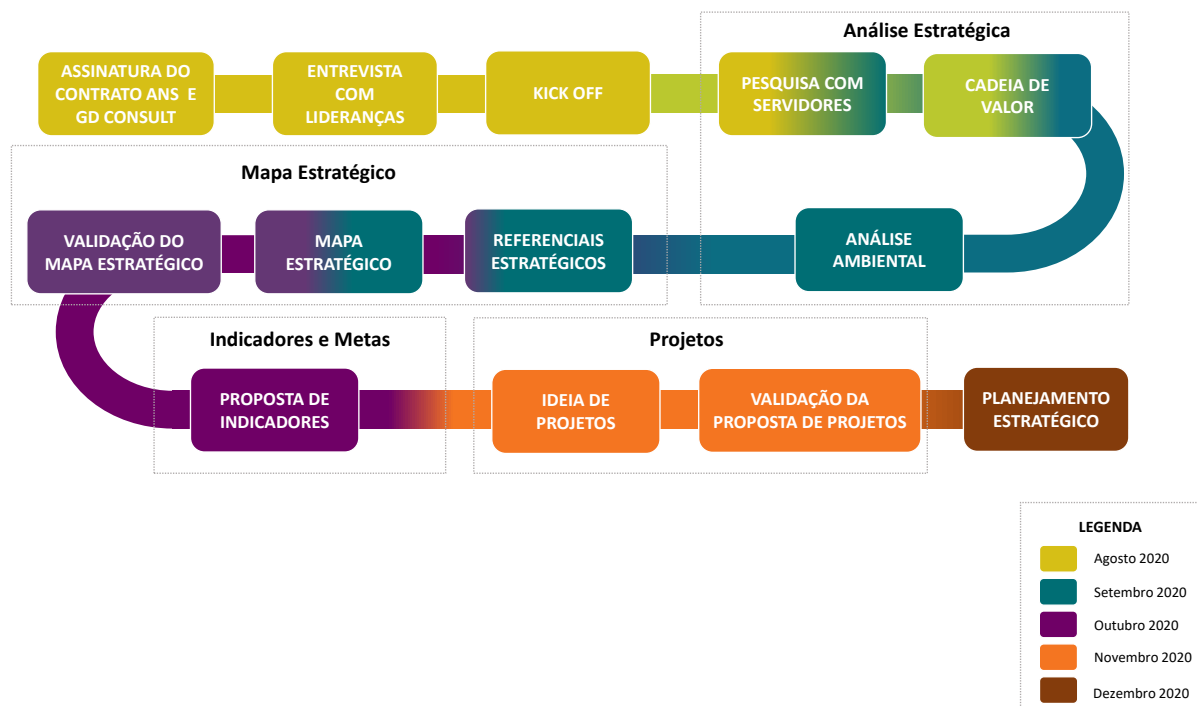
Análise Estratégica

ASSINATURA DO CONTRATO ANS E GD CONSULT

ENTREVISTA COM LIDERANÇAS

KICK OFF

PESQUISA COM SERVIDORES

CADEIA DE VALOR

Mapa Estratégico

VALIDAÇÃO DO MAPA ESTRATÉGICO

MAPA ESTRATÉGICO

REFERENCIAIS ESTRATÉGICOS

ANÁLISE AMBIENTAL

Indicadores e Metas

Projetos

PROPOSTA DE INDICADORES

IDEIA DE PROJETOS

VALIDAÇÃO DA PROPOSTA DE PROJETOS

PLANEJAMENTO ESTRATÉGICO

LEGENDA

Agosto 2020

Setembro 2020

Outubro 2020

Novembro 2020

Dezembro 2020